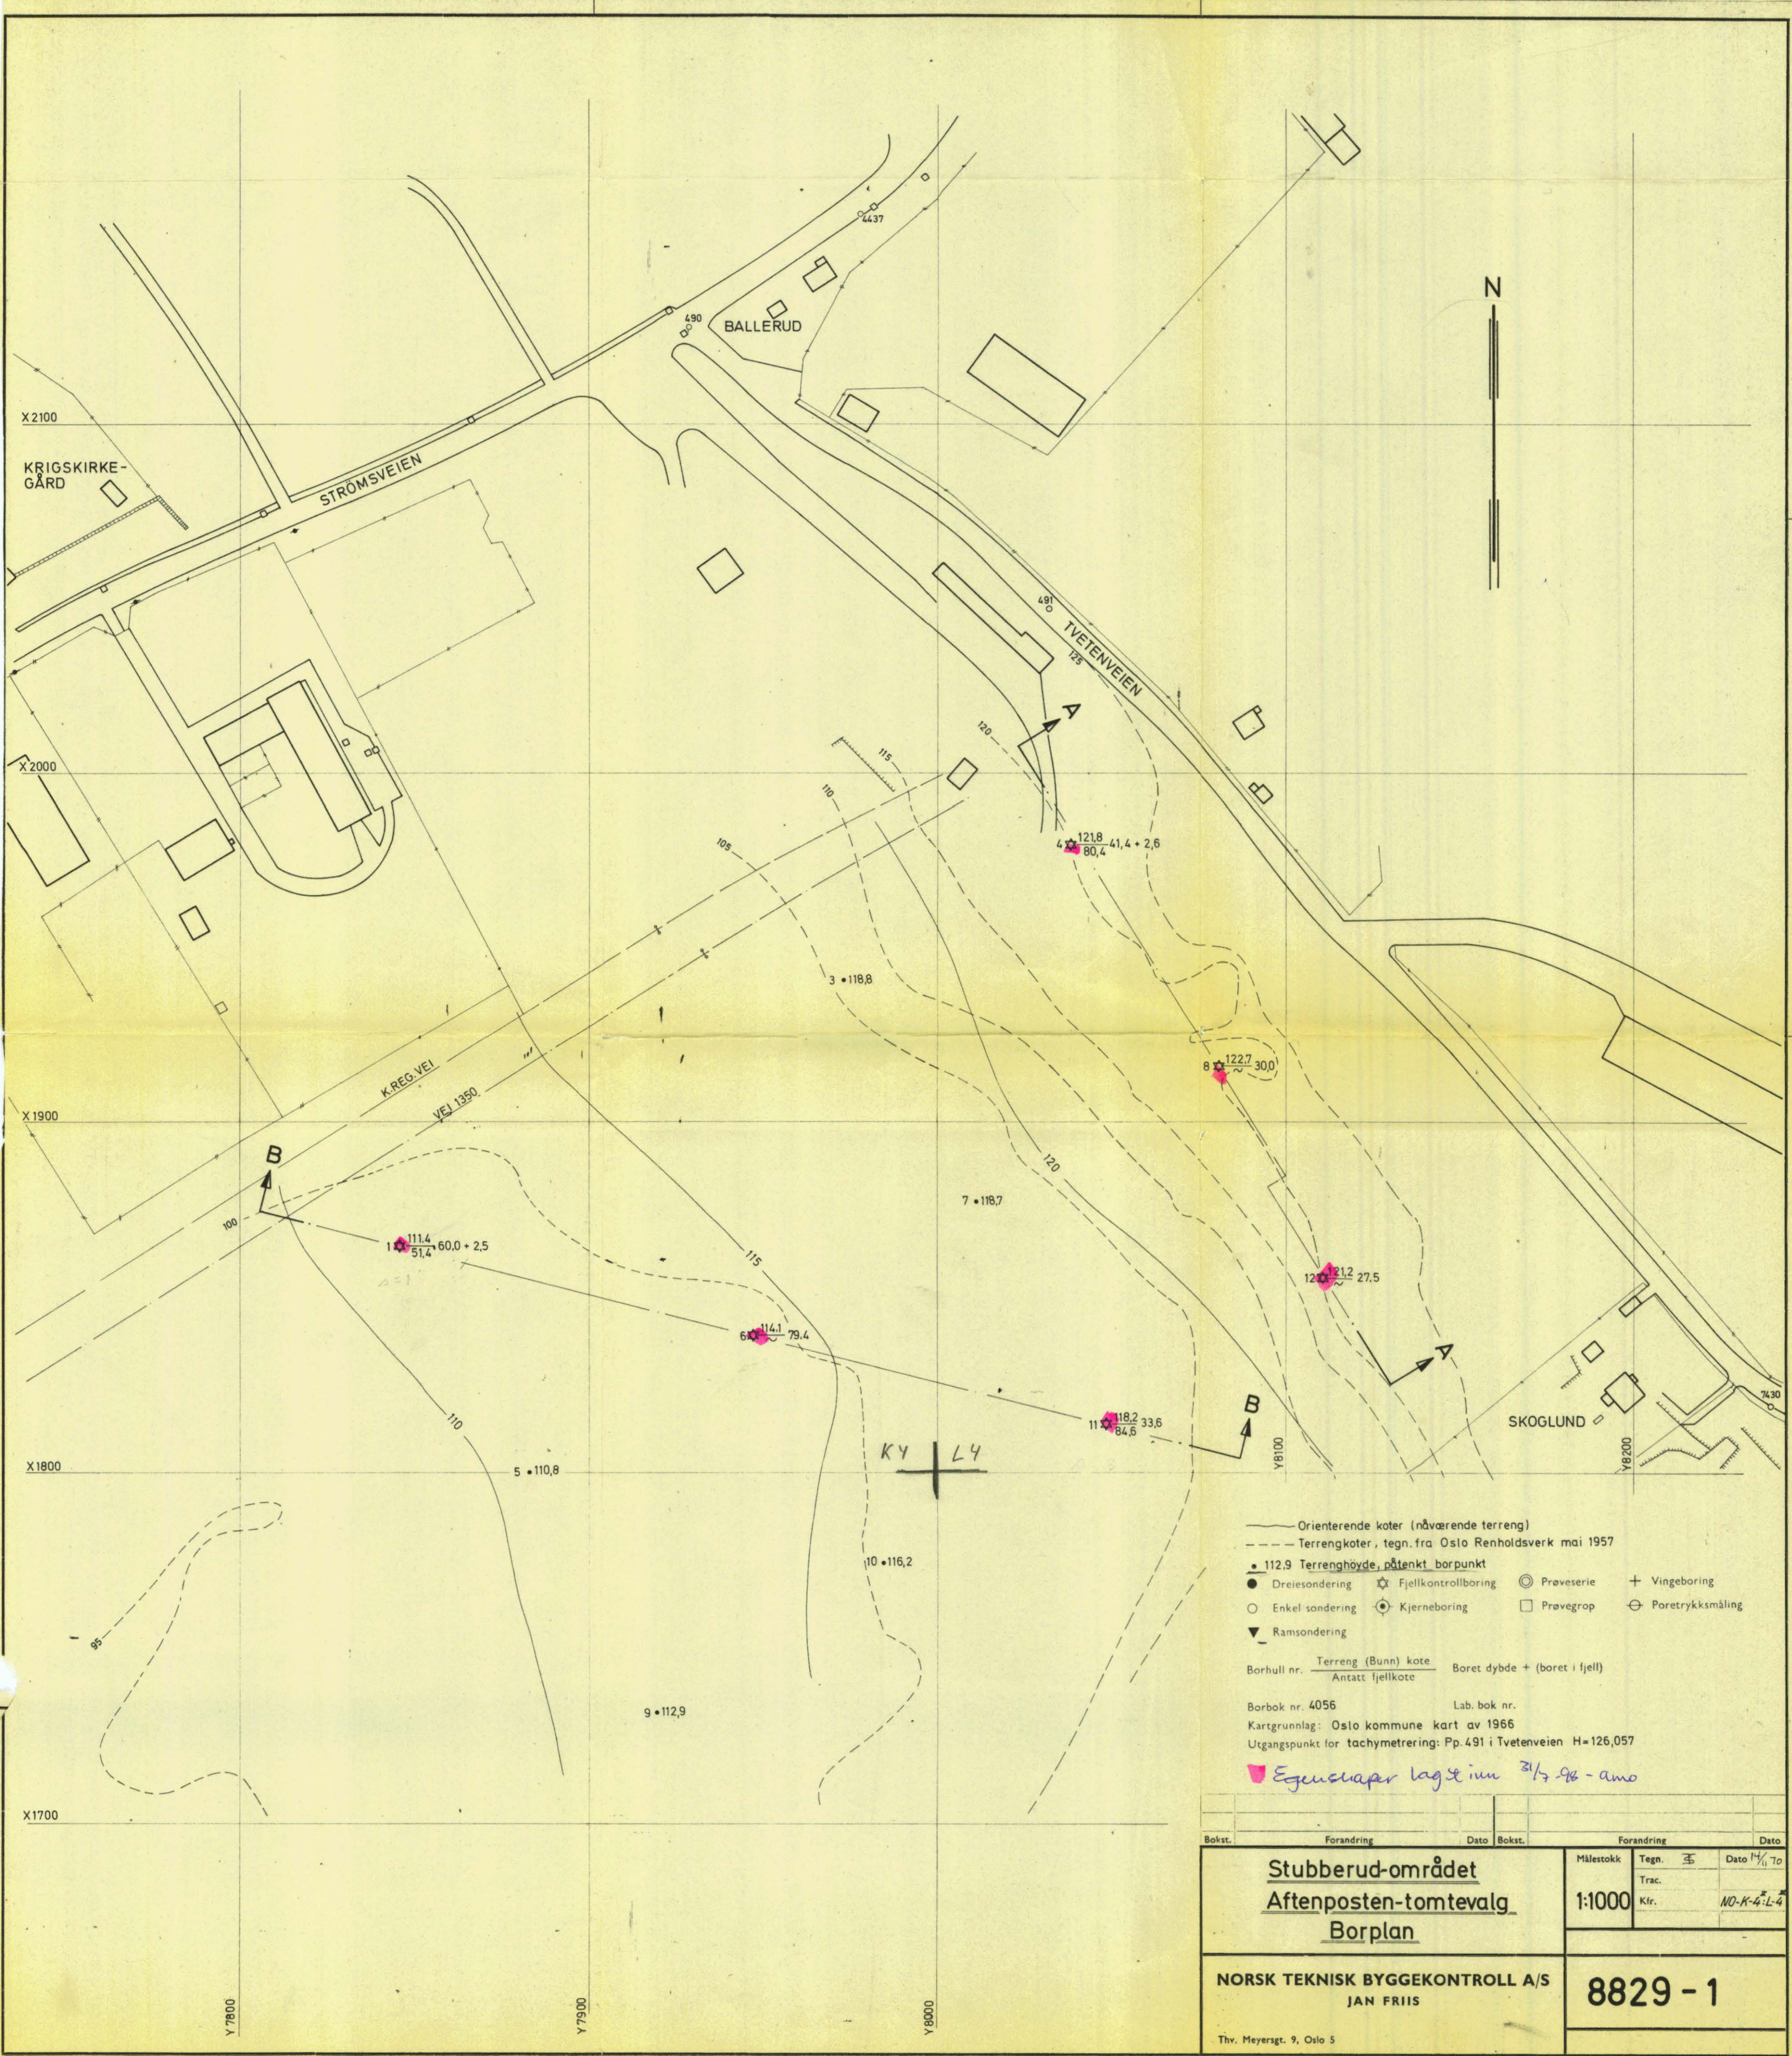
N

4437
490
BALLERUD
X2100
KRIGSKIRKE-GÅRD
STRÖMSVEIEN
491
TVETENVEIEN
125
A
120
115
110
105
X2000
4 $\frac{121,8}{80,4}$ 41,4 + 2,6
3 • 118,8
8 $\frac{122,7}{\sim}$ 30,0
K. REG. VEI
VEJ 1350
X1900
B
100
1 $\frac{111,4}{51,4}$ 60,0 + 2,5
120
7 • 118,7
115
12 $\frac{121,2}{\sim}$ 27,5
6 $\frac{114,1}{\sim}$ 79,4
A
11 $\frac{118,2}{84,6}$ 33,6
B
SKOGLUND
7430
110
X1800
5 • 110,8
K4
L4
Y8100
Y8200
10 • 116,2
95
9 • 112,9
X1700
Y 7800
Y7900
Y8000

Orienterende koter (nåværende terreng)
Terrengkoter, tegn. fra Oslo Renholdsverk mai 1957
• 112,9 Terrenghöyde, påtenkt borpunkt
Dreiesondering
Fjellkontrollboring
Prøveserie
Vingeboring
Enkel sondering
Kjerneboring
Prøvegrop
Poretrykksmåling
Ramsondering
Borhull nr. $\frac{\text{Terreng (Bunn) kote}}{\text{Antatt fjellkote}}$ Boret dybde + (boret i fjell)
Borbok nr. 4056
Lab. bok nr.
Kartgrunnlag: Oslo kommune kart av 1966
Utgangspunkt for tachymetrering: Pp. 491 i Tvetenveien H=126,057
Egenskaper lagt inn 31/7-96 - amo

| Bokst. | Forandring | Dato | Bokst. | Forandring | Dato |
|---|---|---|---|---|---|

Stubberud-området
Aftenposten-tomtevalg
Borplan
Målestokk
1:1000
Tegn. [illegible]
Dato 14/11 70
Trac.
Kfr.
NO-K-4-L-4
NORSK TEKNISK BYGGEKONTROLL A/S
JAN FRIIS
Thv. Meyersgt. 9, Oslo 5
8829 - 1